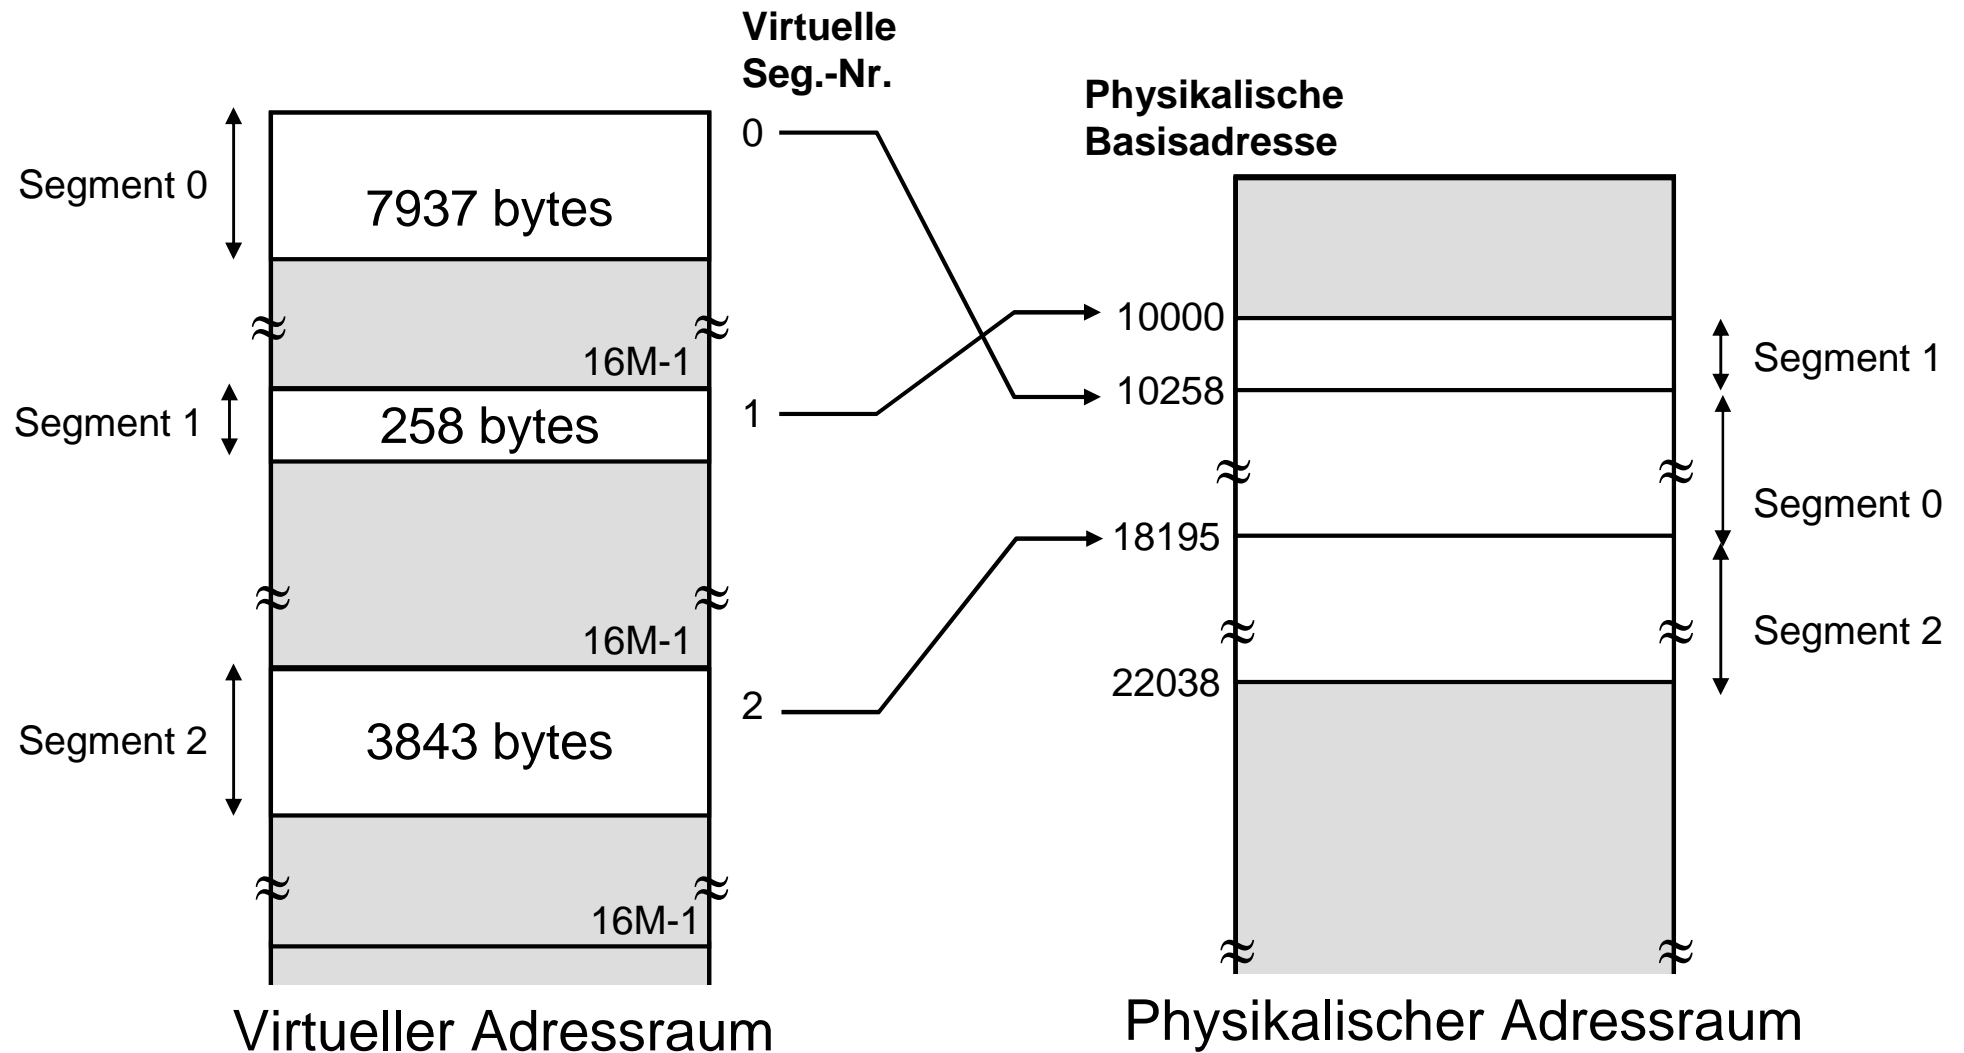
Virtuelle Seg.-Nr.

Physikalische Basisadresse

Segment 0

7937 bytes

16M-1

Segment 1

258 bytes

16M-1

Segment 2

3843 bytes

16M-1

0

1

2

10000

10258

18195

22038

Segment 1

Segment 0

Segment 2

Virtueller Adressraum

Physikalischer Adressraum